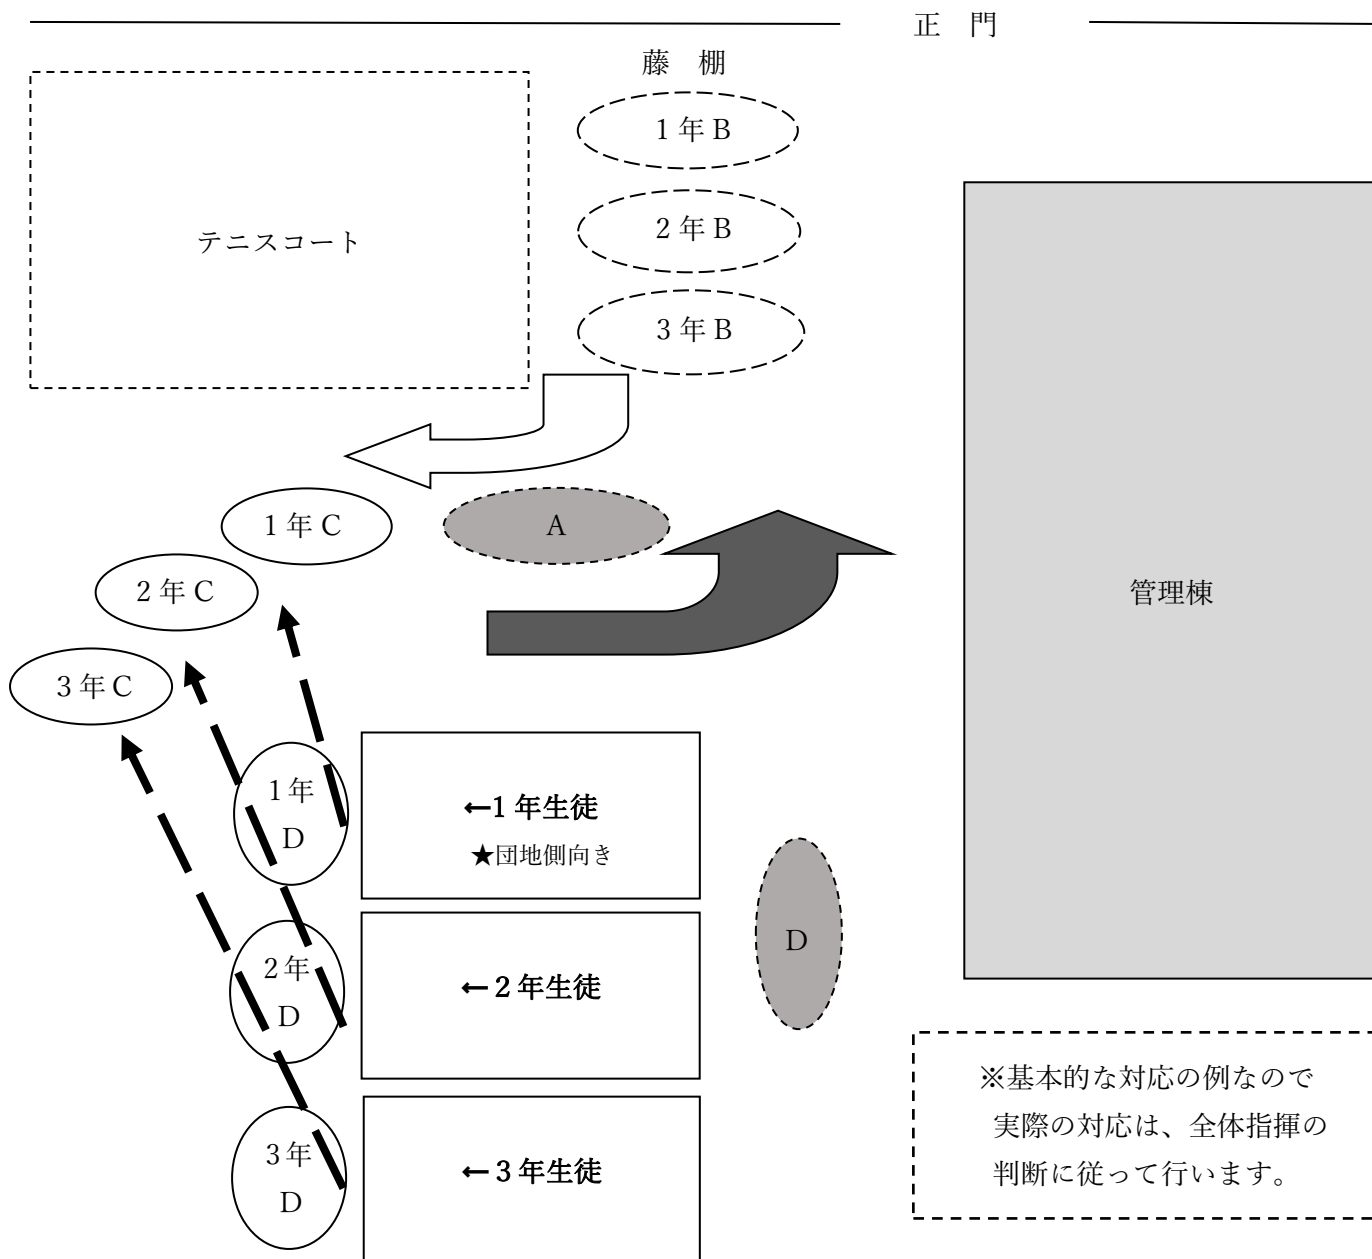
正 門

藤 棚

テニスコート

1年B

2年B

3年B

管理棟

1年C

A

2年C

3年C

1年 D

←1年生徒
★団地側向き

D

2年 D

←2年生徒

3年 D

←3年生徒

※基本的な対応の例なので
実際の対応は、全体指揮の
判断に従って行います。